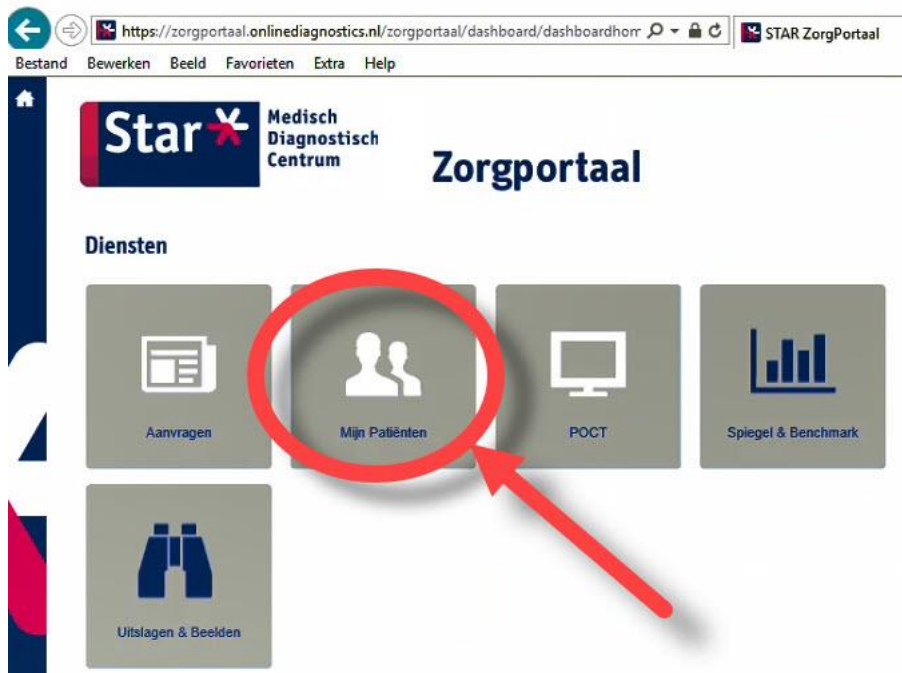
https://zorgportaal.onlinediagnostics.nl/zorgportaal/dashboard/dashboardhom

STAR ZorgPortaal

Bestand Bewerken Beeld Favorieten Extra Help

Star Medisch Diagnostisch Centrum

Zorgportaal

Diensten

Aanvragen

Mijn Patiënten

POCT

Spiegel & Benchmark

Uitslagen & Beelden